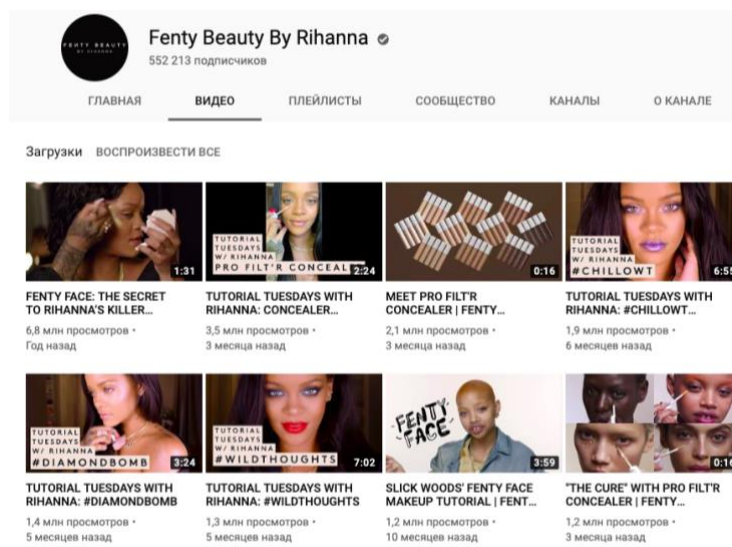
FENTY BEAUTY BY RIHANNA

Fenty Beauty By Rihanna

552 213 подписчиков

ГЛАВНАЯ ВИДЕО ПЛЕЙЛИСТЫ СООБЩЕСТВО КАНАЛЫ О КАНАЛЕ

Загрузки ВОСПРОИЗВЕСТИ ВСЕ

1:31
FENTY FACE: THE SECRET TO RIHANNA'S KILLER...
6,8 млн просмотров • Год назад

TUTORIAL TUESDAYS W/ RIHANNA PRO FILT'R CONCEAL
2:24
TUTORIAL TUESDAYS WITH RIHANNA: CONCEALER...
3,5 млн просмотров • 3 месяца назад

0:16
MEET PRO FILT'R CONCEALER | FENTY...
2,1 млн просмотров • 3 месяца назад

TUTORIAL TUESDAYS W/ RIHANNA #CHILLOWT
6:55
TUTORIAL TUESDAYS WITH RIHANNA: #CHILLOWT...
1,9 млн просмотров • 6 месяцев назад

TUTORIAL TUESDAYS W/ RIHANNA #DIAMONDBOMB
3:24
TUTORIAL TUESDAYS WITH RIHANNA: #DIAMONDBOMB
1,4 млн просмотров • 5 месяцев назад

TUTORIAL TUESDAYS W/ RIHANNA #WILDTHOUGHTS
7:02
TUTORIAL TUESDAYS WITH RIHANNA: #WILDTHOUGHTS
1,3 млн просмотров • 5 месяцев назад

FENTY FACE
3:59
SLICK WOODS' FENTY FACE MAKEUP TUTORIAL | FENT...
1,2 млн просмотров • 10 месяцев назад

0:16
"THE CURE" WITH PRO FILT'R CONCEALER | FENTY...
1,2 млн просмотров • 3 месяца назад